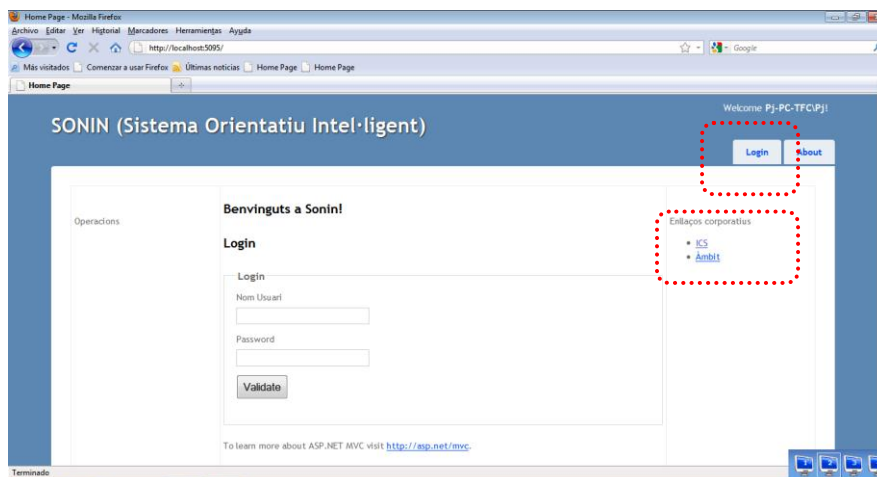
Home Page - Mozilla Firefox

Archivo Editar Ver Historial Marcadores Herramientas Ayuda

http://localhost:5095/

Google

Más visitados Comenzar a usar Firefox Últimas noticias Home Page Home Page

Home Page

Welcome Pj-PC-TFC\Pj!

SONIN (Sistema Orientatiu Intel·ligent)

Login About

Operacions

Benvinguts a Sonin!

Login

Login

Nom Usuari

Password

Validate

To learn more about ASP.NET MVC visit http://asp.net/mvc.

Enllaços corporatius

- ICS
- Ambit

Terminado